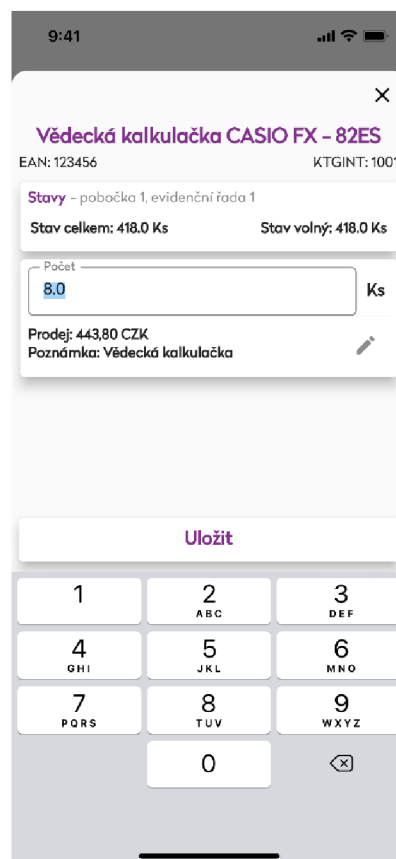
9:41

×

Vědecká kalkulačka CASIO FX - 82ES

EAN: 123456

KTGINT: 1001

Stavy - pobočka 1, evidenční řada 1

Stav celkem: 418.0 Ks

Stav volný: 418.0 Ks

Počet

8.0

Ks

Prodej: 443,80 CZK
Poznámka: Vědecká kalkulačka

Uložit

1

2
ABC

3
DEF

4
GHI

5
JKL

6
MNO

7
PQRS

8
TUV

9
WXYZ

0